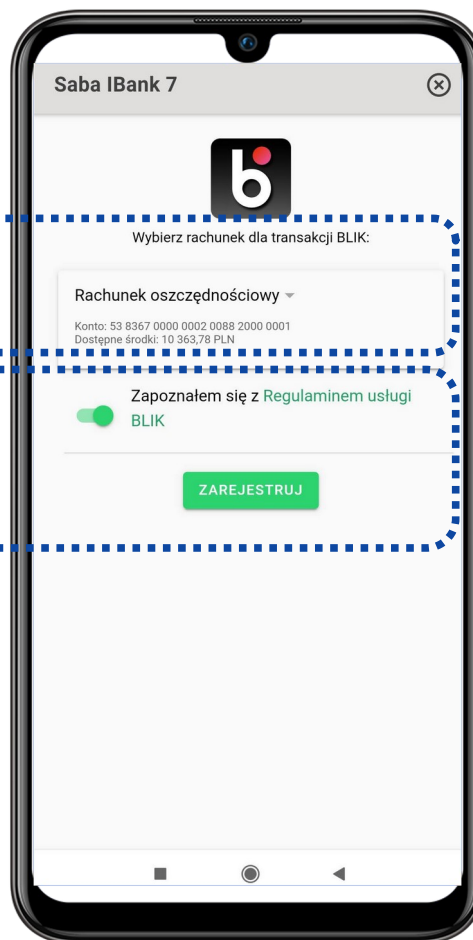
Saba IBank 7

b

Wybierz rachunek dla transakcji BLIK:

Rachunek oszczędnościowy

Konto: 53 8367 0000 0002 0088 2000 0001
Dostępne środki: 10 363,78 PLN

Zapoznałem się z Regulaminem usługi BLIK

ZAREJESTRUJ